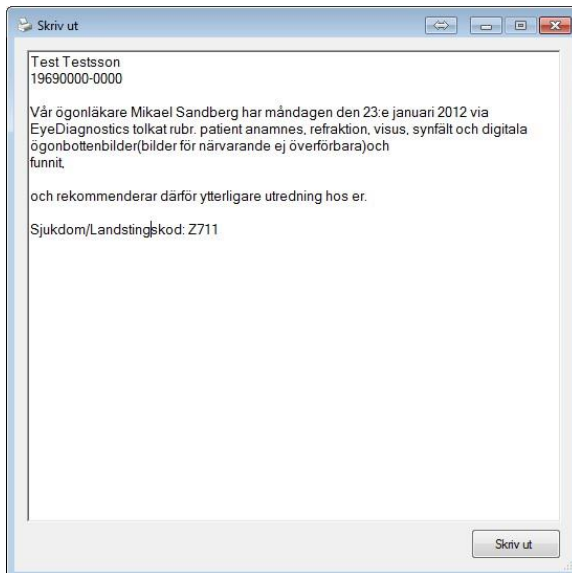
Skriv ut

Test Testsson
19690000-0000

Vår ögonläkare Mikael Sandberg har måndagen den 23:e januari 2012 via EyeDiagnostics tolkat rubr. patient anamnes, refraktion, visus, synfält och digitala ögonbottenbilder(bilder för närvarande ej överförbara)och
funnit,

och rekommenderar därför ytterligare utredning hos er.

Sjukdom/Landstingskod: Z711

Skriv ut